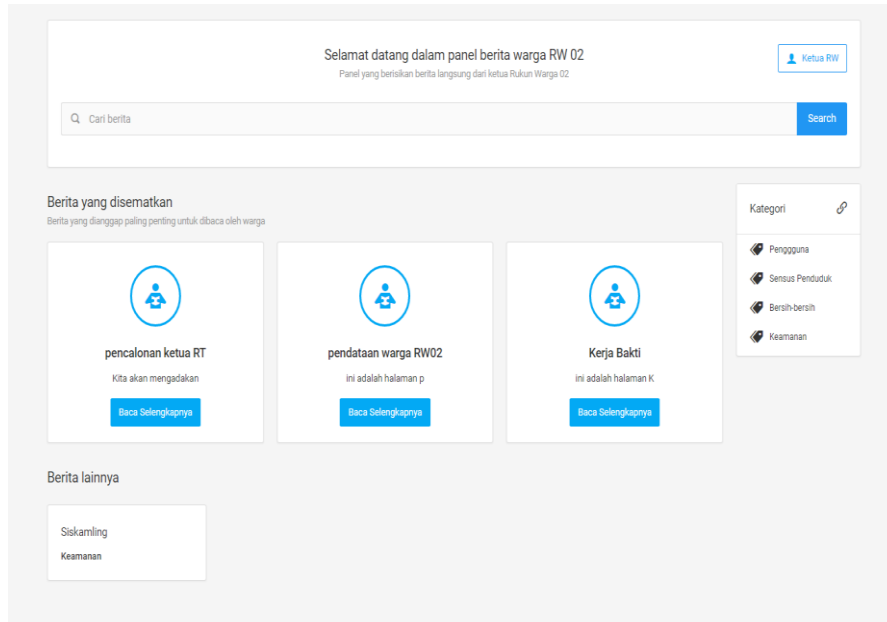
Selamat datang dalam panel berita warga RW 02

Panel yang berisikan berita langsung dari ketua Rukun Warga 02

Ketua RW

Cari berita

Search

Berita yang disematkan

Berita yang dianggap paling penting untuk dibaca oleh warga

pencalonan ketua RT

Kita akan mengadakan

Baca Selengkapnya

pendataan warga RW02

ini adalah halaman p

Baca Selengkapnya

Kerja Bakti

ini adalah halaman K

Baca Selengkapnya

Kategori

Penggguna

Sensus Penduduk

Bersih-bersih

Keamanan

Berita lainnya

Siskamling

Keamanan